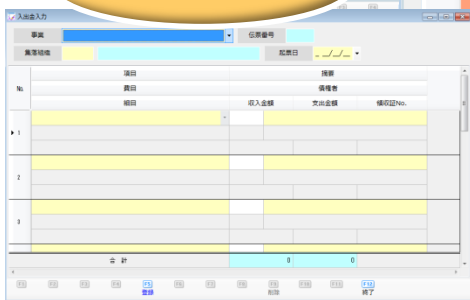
入出金入力

事業
伝票番号
集落組織
起票日 __/__/__

| No. | 項目 / 費目 / 細目 | 摘要 / 備考者 / 収入金額 | 支出金額 | 領収証No. |
|---|---|---|---|---|
| 1 | | | | |
| 2 | | | | |
| 3 | | | | |

合　計　0　0

F1 F2 F3 F4 F5 登録 F6 F7 F8 F9 削除 F10 F11 F12 終了